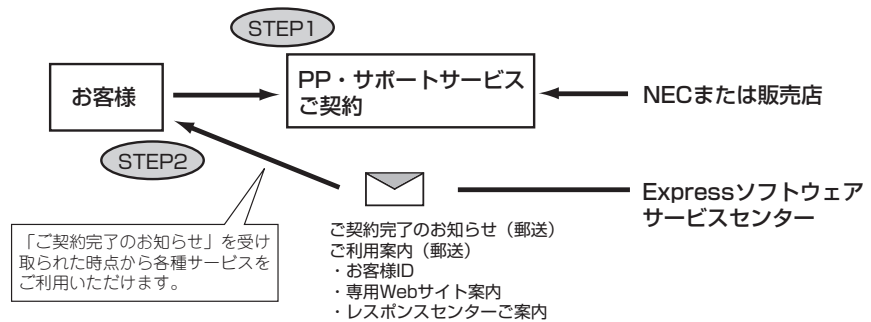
STEP1

お客様

PP・サポートサービス ご契約

NECまたは販売店

STEP2

Expressソフトウェア サービスセンター

「ご契約完了のお知らせ」を受け取られた時点から各種サービスをご利用いただけます。

ご契約完了のお知らせ（郵送）
ご利用案内（郵送）
・お客様ID
・専用Webサイト案内
・レスポンスセンターご案内